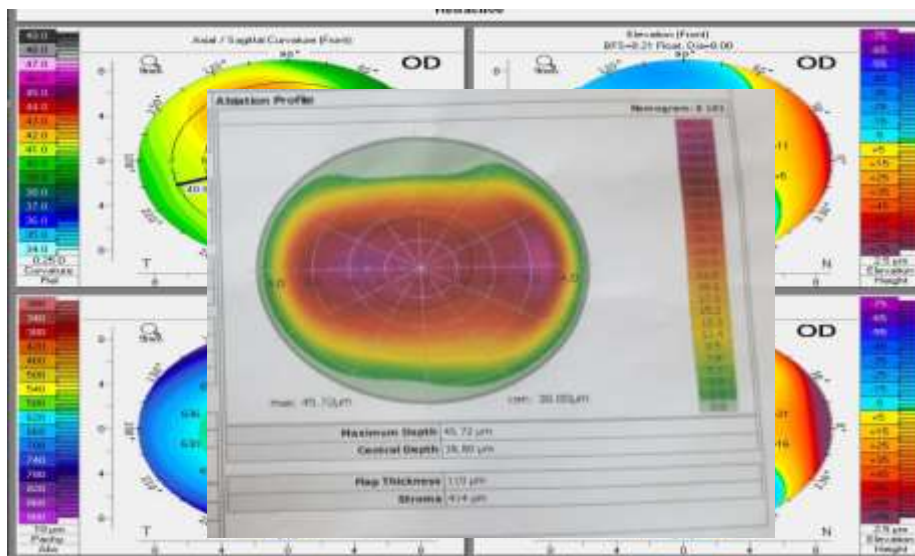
Refractive

Axial / Sagittal Curvature (Front)

OD

Elevation (Front)
BFS=8.21 Float, Dia=9.00

OD

OD

Ablation Profile

Nomogram: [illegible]

max: 45.72µm

cen: 38.80µm

| | |
|---|---|
| Maximum Depth | 45.72 µm |
| Central Depth | 38.80 µm |

| | |
|---|---|
| Flap Thickness | 110 µm |
| Stroma | 414 µm |

T

N

T

N

0.25 D
Curvature
Pwr

10 µm
Pachy
Abs

2.5 µm
Elevation
Height

2.5 µm
Elevation
Height

47.0
45.0
44.0
43.0
42.0
41.0
40.0
39.0
38.0
37.0
36.0
35.0
34.0

340
360
380
420
460
500
540
580
620
660
700
740
780
820
860
900

+5
+10
+15
+20
+25
+30
+35
+40
+45